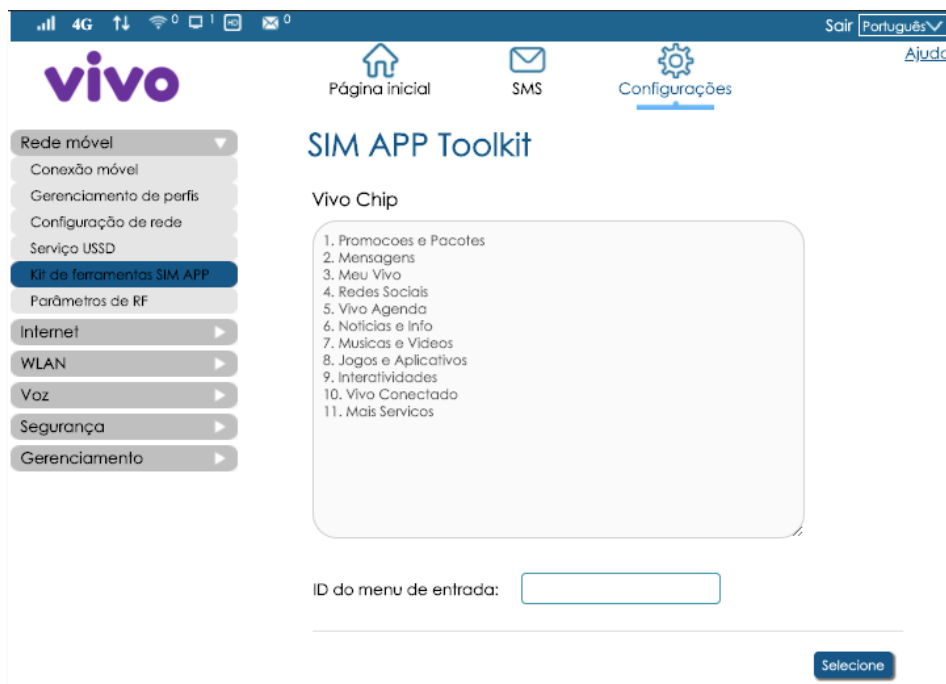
4G 0 1 0

Sair Português

Ajuda

vivo

Página inicial

SMS

Configurações

Rede móvel

Conexão móvel

Gerenciamento de perfis

Configuração de rede

Serviço USSD

Kit de ferramentas SIM APP

Parâmetros de RF

Internet

WLAN

Voz

Segurança

Gerenciamento

SIM APP Toolkit

Vivo Chip

1. Promocoes e Pacotes
2. Mensagens
3. Meu Vivo
4. Redes Sociais
5. Vivo Agenda
6. Noticias e Info
7. Musicas e Videos
8. Jogos e Aplicativos
9. Interatividades
10. Vivo Conectado
11. Mais Servicos

ID do menu de entrada:

Selecione